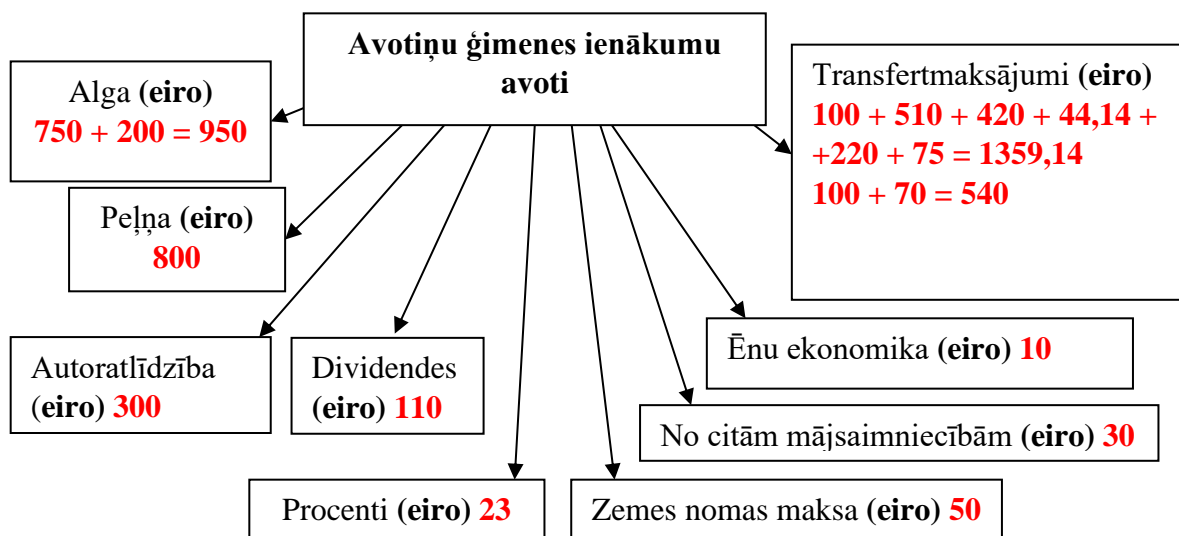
Avotiņu ģimenes ienākumu avoti

Alga (eiro)
750 + 200 = 950

Peļņa (eiro)
800

Transfertmaksājumi (eiro)
100 + 510 + 420 + 44,14 + +220 + 75 = 1359,14
100 + 70 = 540

Autoratlīdzība (eiro) 300

Dividendes (eiro) 110

Ēnu ekonomika (eiro) 10

No citām mājsaimniecībām (eiro) 30

Procenti (eiro) 23

Zemes nomas maksa (eiro) 50